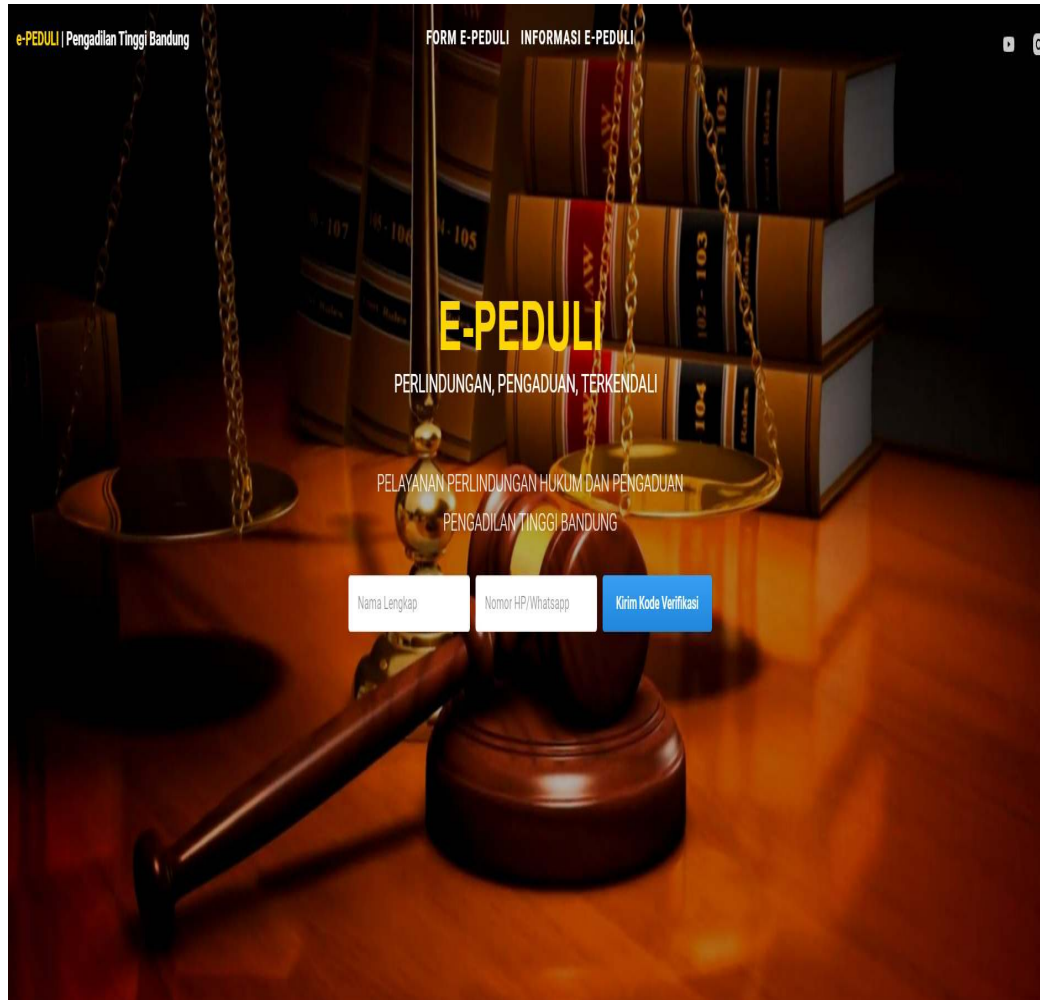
e-PEDULI | Pengadilan Tinggi Bandung

FORM E-PEDULI INFORMASI E-PEDULI

E-PEDULI

PERLINDUNGAN, PENGADUAN, TERKENDALI

PELAYANAN PERLINDUNGAN HUKUM DAN PENGADUAN PENGADILAN TINGGI BANDUNG

Nama Lengkap

Nomor HP/Whatsapp

Kirim Kode Verifikasi